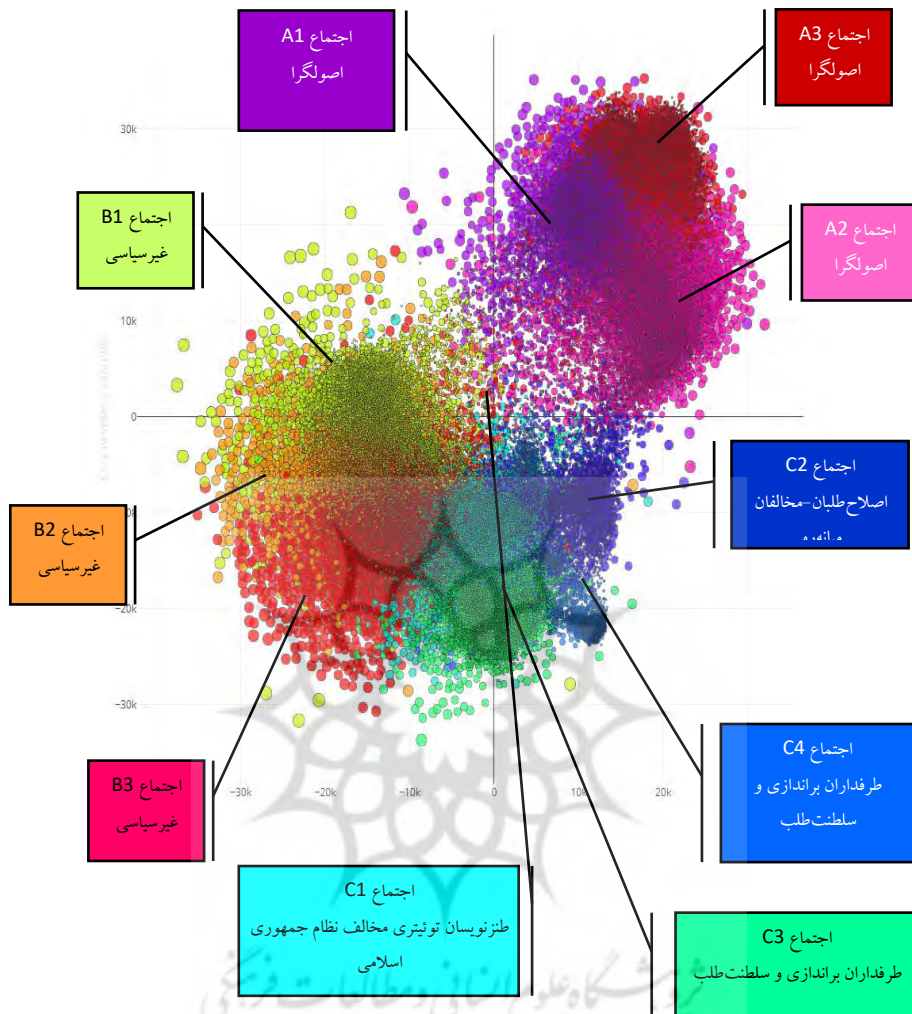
اجتماع A1
اصولگرا

اجتماع A3
اصولگرا

اجتماع B1
غیرسیاسی

اجتماع A2
اصولگرا

30k

10k

0

-10k

-20k

-30k

اجتماع C2
اصلاح‌طلبان-مخالفان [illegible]

اجتماع B2
غیرسیاسی

-30k
-20k
-10k
0
10k
20k

اجتماع C4
طرفداران براندازی و سلطنت‌طلب

اجتماع B3
غیرسیاسی

اجتماع C1
طنزنویسان توئیتری مخالف نظام جمهوری اسلامی

اجتماع C3
طرفداران براندازی و سلطنت‌طلب

پژوهشگاه علوم انسانی و مطالعات فرهنگی